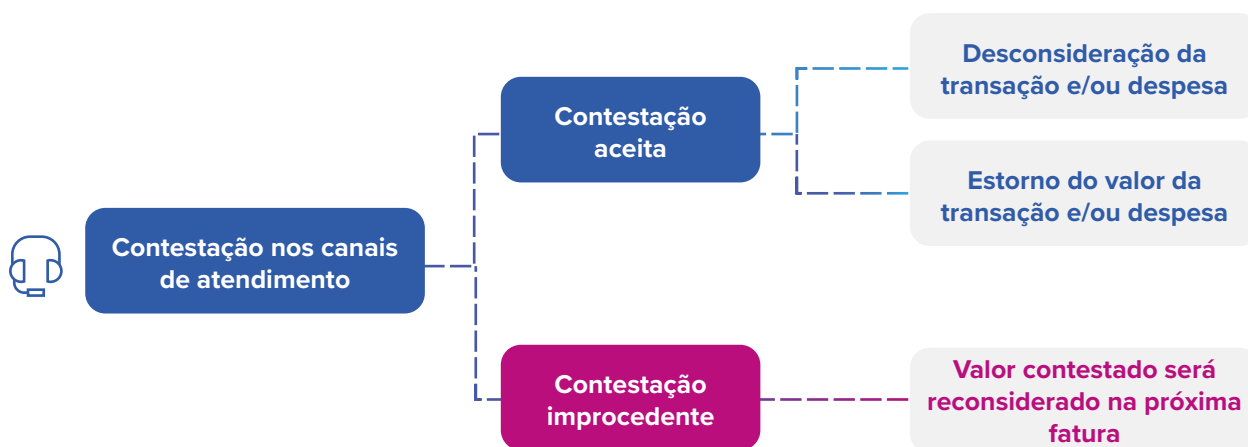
Contestação nos canais de atendimento

Contestação aceita

Desconsideração da transação e/ou despesa

Estorno do valor da transação e/ou despesa

Contestação improcedente

Valor contestado será reconsiderado na próxima fatura